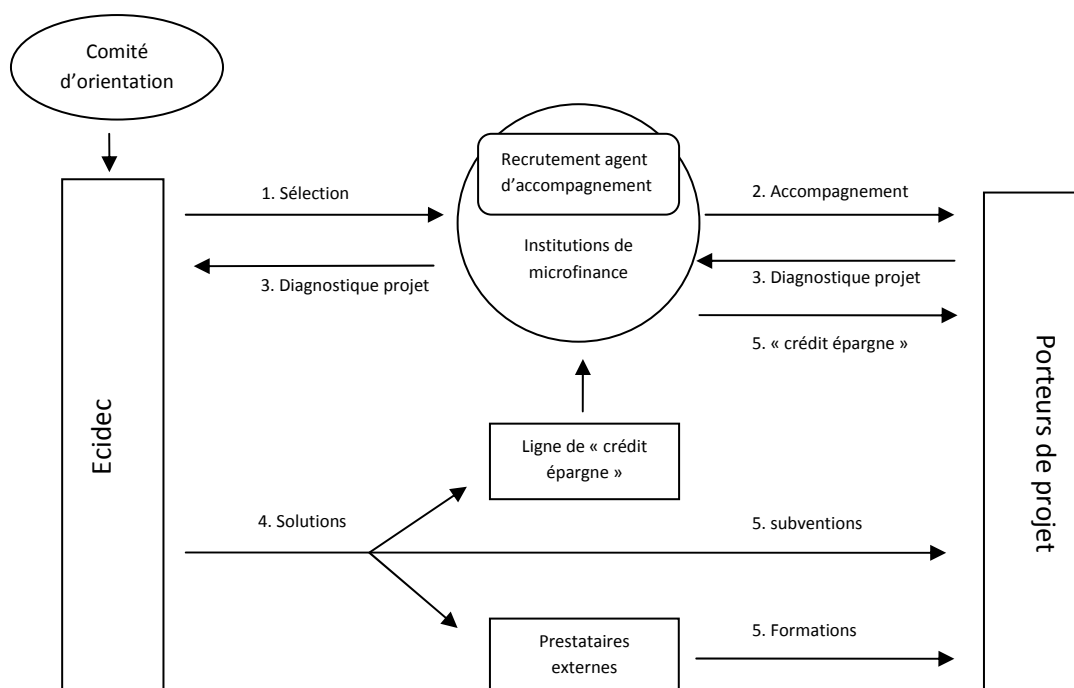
Comité d'orientation

Ecidec

1. Sélection

3. Diagnostique projet

Recrutement agent d'accompagnement

Institutions de microfinance

2. Accompagnement

3. Diagnostique projet

5. « crédit épargne »

Porteurs de projet

Ligne de « crédit épargne »

4. Solutions

5. subventions

Prestataires externes

5. Formations